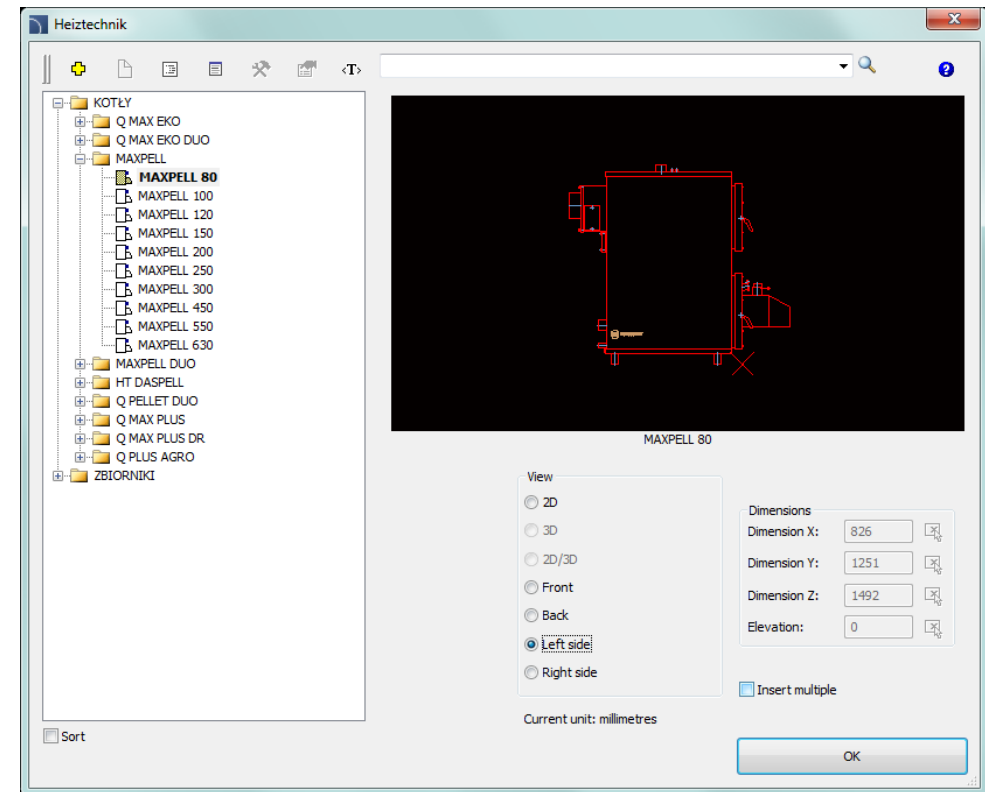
Heiztechnik

<T>

KOTŁY
Q MAX EKO
Q MAX EKO DUO
MAXPELL
MAXPELL 80
MAXPELL 100
MAXPELL 120
MAXPELL 150
MAXPELL 200
MAXPELL 250
MAXPELL 300
MAXPELL 450
MAXPELL 550
MAXPELL 630
MAXPELL DUO
HT DASPELL
Q PELLET DUO
Q MAX PLUS
Q MAX PLUS DR
Q PLUS AGRO
ZBIORNIKI

Sort

MAXPELL 80

View
2D
3D
2D/3D
Front
Back
Left side
Right side

Dimensions
Dimension X: 826
Dimension Y: 1251
Dimension Z: 1492
Elevation: 0

Insert multiple

Current unit: millimetres

OK